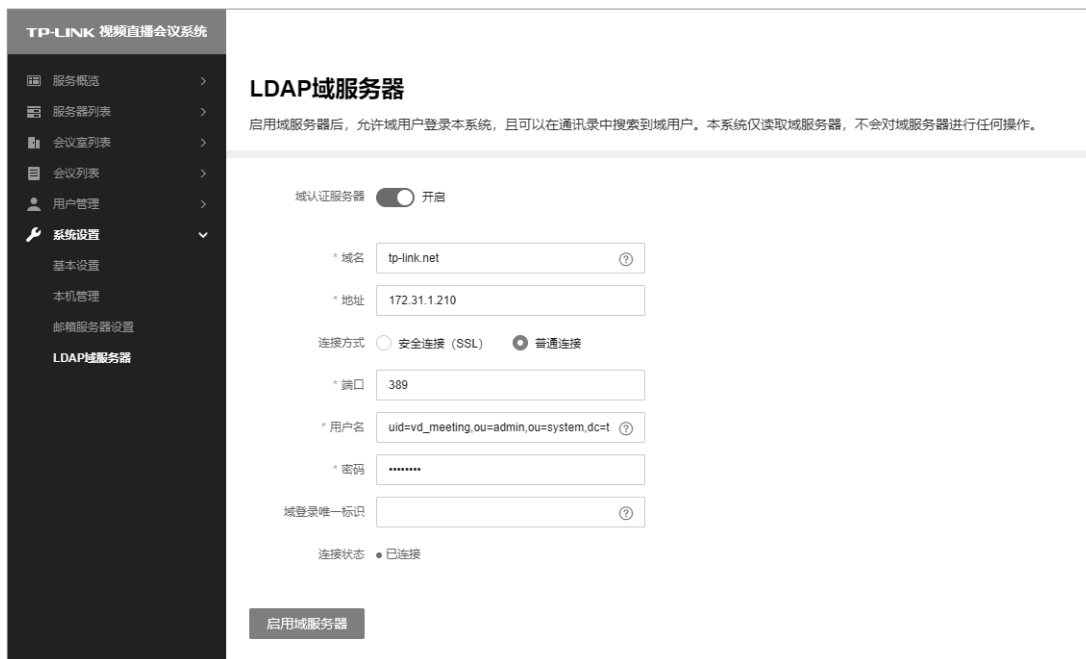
TP-LINK 视频直播会议系统

服务概览
服务器列表
会议室列表
会议列表
用户管理
系统设置
基本设置
本机管理
邮箱服务器设置
LDAP域服务器

LDAP域服务器

启用域服务器后，允许域用户登录本系统，且可以在通讯录中搜索到域用户。本系统仅读取域服务器，不会对域服务器进行任何操作。

域认证服务器 开启

* 域名 tp-link.net

* 地址 172.31.1.210

连接方式 安全连接（SSL） 普通连接

* 端口 389

* 用户名 uid=vd_meeting,ou=admin,ou=system,dc=t

* 密码 ••••••••

域登录唯一标识

连接状态 • 已连接

启用域服务器